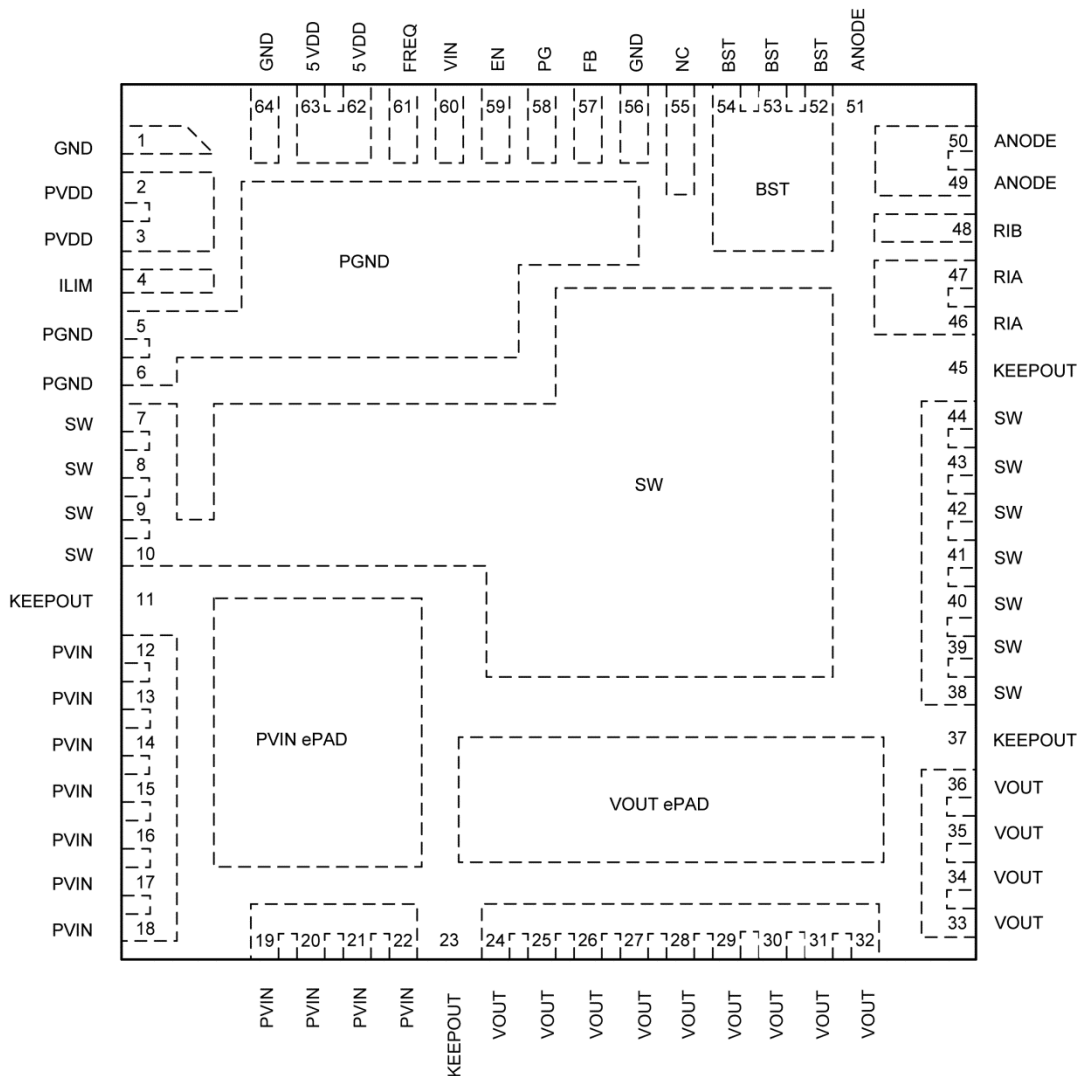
GND 5 VDD 5 VDD FREQ VIN EN PG FB GND NC BST BST BST ANODE

64 63 62 61 60 59 58 57 56 55 54 53 52 51

GND 1
PVDD 2
PVDD 3
ILIM 4
PGND 5
PGND 6
SW 7
SW 8
SW 9
SW 10
KEEPOUT 11
PVIN 12
PVIN 13
PVIN 14
PVIN 15
PVIN 16
PVIN 17
PVIN 18

50 ANODE
49 ANODE
48 RIB
47 RIA
46 RIA
45 KEEPOUT
44 SW
43 SW
42 SW
41 SW
40 SW
39 SW
38 SW
37 KEEPOUT
36 VOUT
35 VOUT
34 VOUT
33 VOUT

BST

PGND

SW

PVIN ePAD

VOUT ePAD

19 20 21 22 23 24 25 26 27 28 29 30 31 32

PVIN PVIN PVIN PVIN KEEPOUT VOUT VOUT VOUT VOUT VOUT VOUT VOUT VOUT VOUT